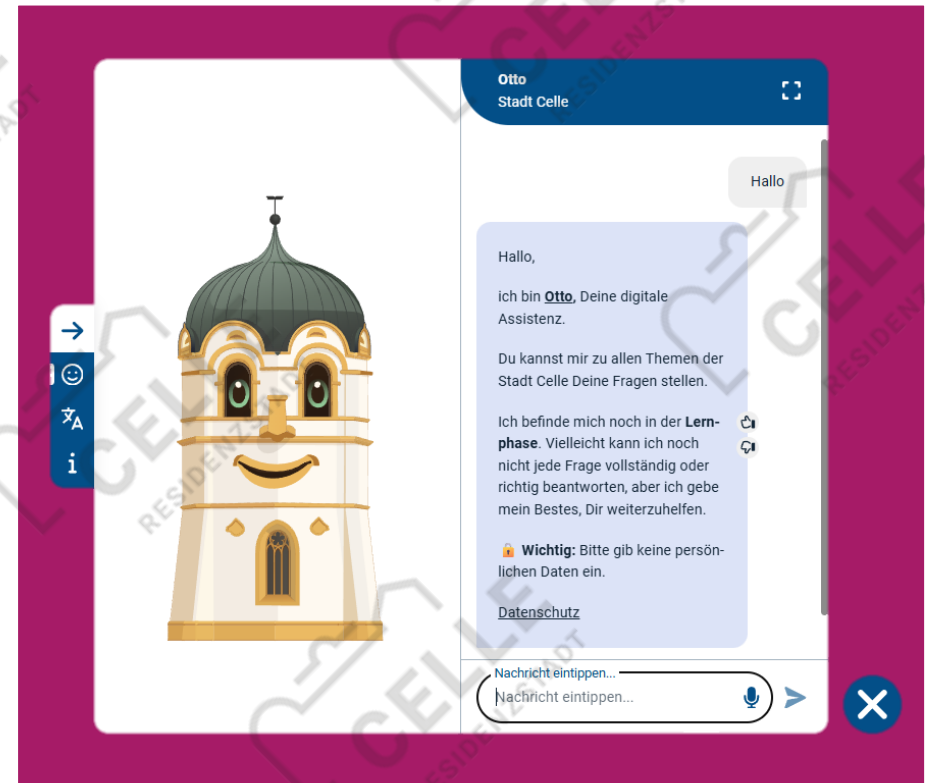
Otto
Stadt Celle

Hallo

Hallo,

ich bin Otto, Deine digitale Assistenz.

Du kannst mir zu allen Themen der Stadt Celle Deine Fragen stellen.

Ich befinde mich noch in der Lernphase. Vielleicht kann ich noch nicht jede Frage vollständig oder richtig beantworten, aber ich gebe mein Bestes, Dir weiterzuhelfen.

🔒 Wichtig: Bitte gib keine persönlichen Daten ein.

Datenschutz

Nachricht eintippen...
Nachricht eintippen...

CELLE RESIDENZSTADT